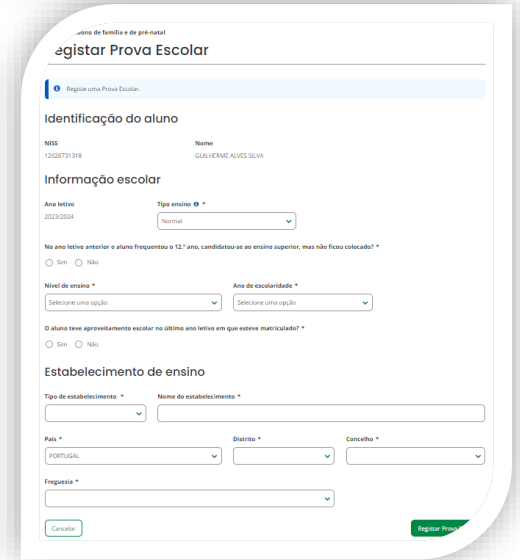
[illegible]abono de família e de pré-natal

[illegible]egistar Prova Escolar

Registe uma Prova Escolar.

Identificação do aluno

NISS
12026731318

Nome
GUILHERME ALVES SILVA

Informação escolar

Ano letivo
2023/2024

Tipo ensino *
Normal

No ano letivo anterior o aluno frequentou o 12.º ano, candidatou-se ao ensino superior, mas não ficou colocado? *
Sim Não

Nível de ensino *
Selecione uma opção

Ano de escolaridade *
Selecione uma opção

O aluno teve aproveitamento escolar no último ano letivo em que esteve matriculado? *
Sim Não

Estabelecimento de ensino

Tipo de estabelecimento *

Nome do estabelecimento *

País *
PORTUGAL

Distrito *

Concelho *

Freguesia *

Cancelar

Registar Prova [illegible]